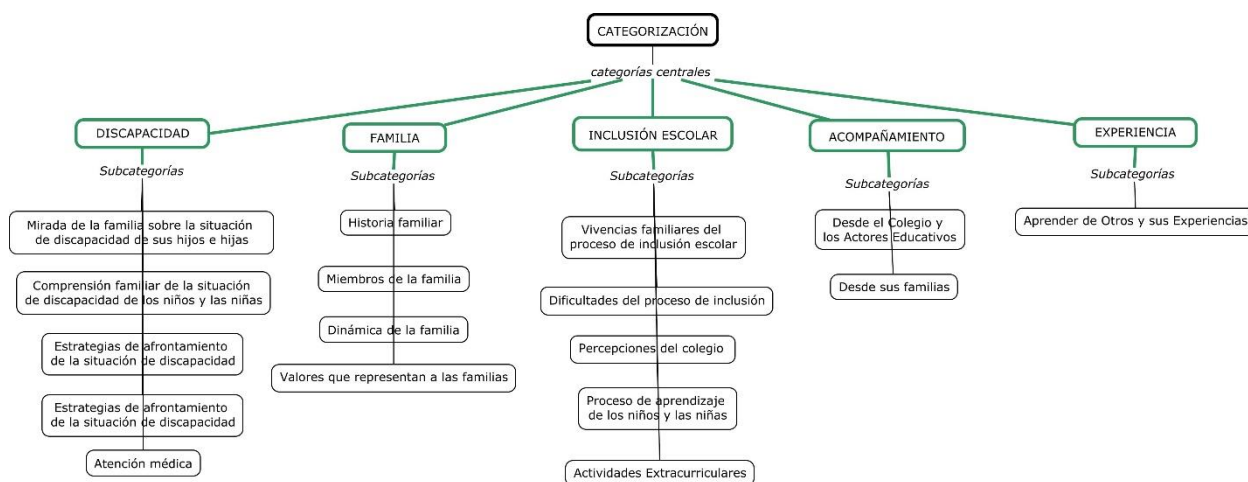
CATEGORIZACIÓN

categorías centrales

DISCAPACIDAD

Subcategorías

Mirada de la familia sobre la situación de discapacidad de sus hijos e hijas

Comprensión familiar de la situación de discapacidad de los niños y las niñas

Estrategias de afrontamiento de la situación de discapacidad

Estrategias de afrontamiento de la situación de discapacidad

Atención médica

FAMILIA

Subcategorías

Historia familiar

Miembros de la familia

Dinámica de la familia

Valores que representan a las familias

INCLUSIÓN ESCOLAR

Subcategorías

Vivencias familiares del proceso de inclusión escolar

Dificultades del proceso de inclusión

Percepciones del colegio

Proceso de aprendizaje de los niños y las niñas

Actividades Extracurriculares

ACOMPAÑAMIENTO

Subcategorías

Desde el Colegio y los Actores Educativos

Desde sus familias

EXPERIENCIA

Subcategorías

Aprender de Otros y sus Experiencias